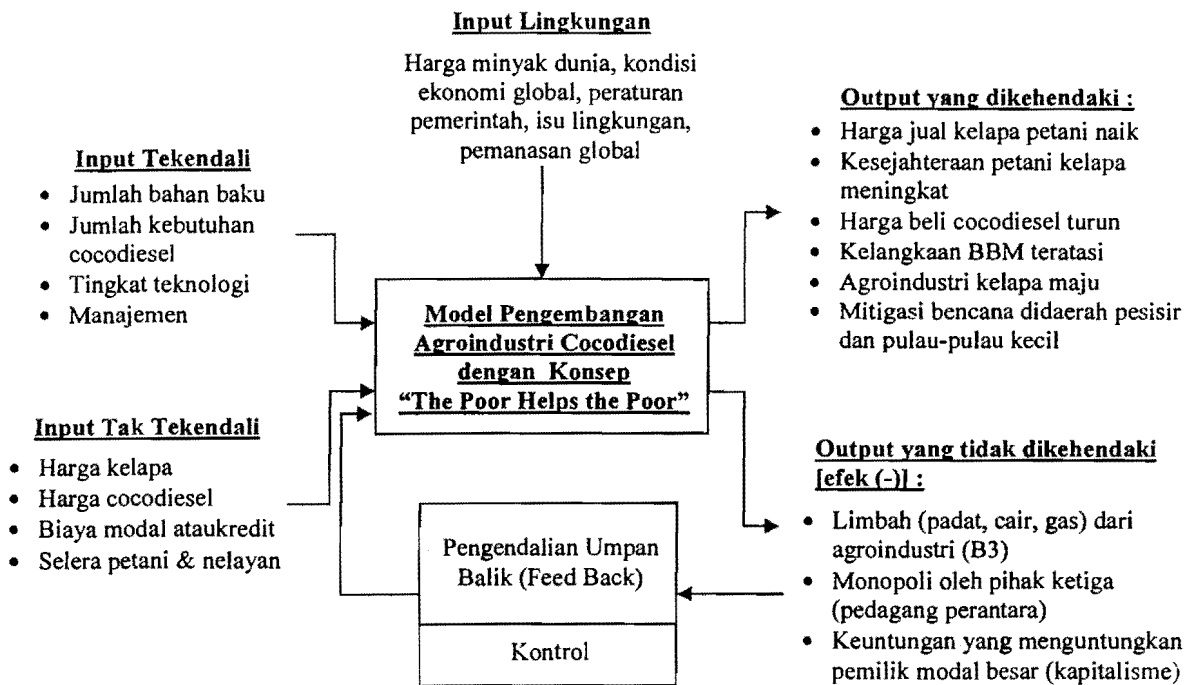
Input Lingkungan

Harga minyak dunia, kondisi ekonomi global, peraturan pemerintah, isu lingkungan, pemanasan global

Input Tekendali
• Jumlah bahan baku
• Jumlah kebutuhan cocodiesel
• Tingkat teknologi
• Manajemen

Input Tak Tekendali
• Harga kelapa
• Harga cocodiesel
• Biaya modal ataukredit
• Selera petani & nelayan

Model Pengembangan Agroindustri Cocodiesel dengan Konsep "The Poor Helps the Poor"

Pengendalian Umpan Balik (Feed Back)

Kontrol

Output yang dikehendaki :
• Harga jual kelapa petani naik
• Kesejahteraan petani kelapa meningkat
• Harga beli cocodiesel turun
• Kelangkaan BBM teratasi
• Agroindustri kelapa maju
• Mitigasi bencana didaerah pesisir dan pulau-pulau kecil

Output yang tidak dikehendaki [efek (-)] :
• Limbah (padat, cair, gas) dari agroindustri (B3)
• Monopoli oleh pihak ketiga (pedagang perantara)
• Keuntungan yang menguntungkan pemilik modal besar (kapitalisme)